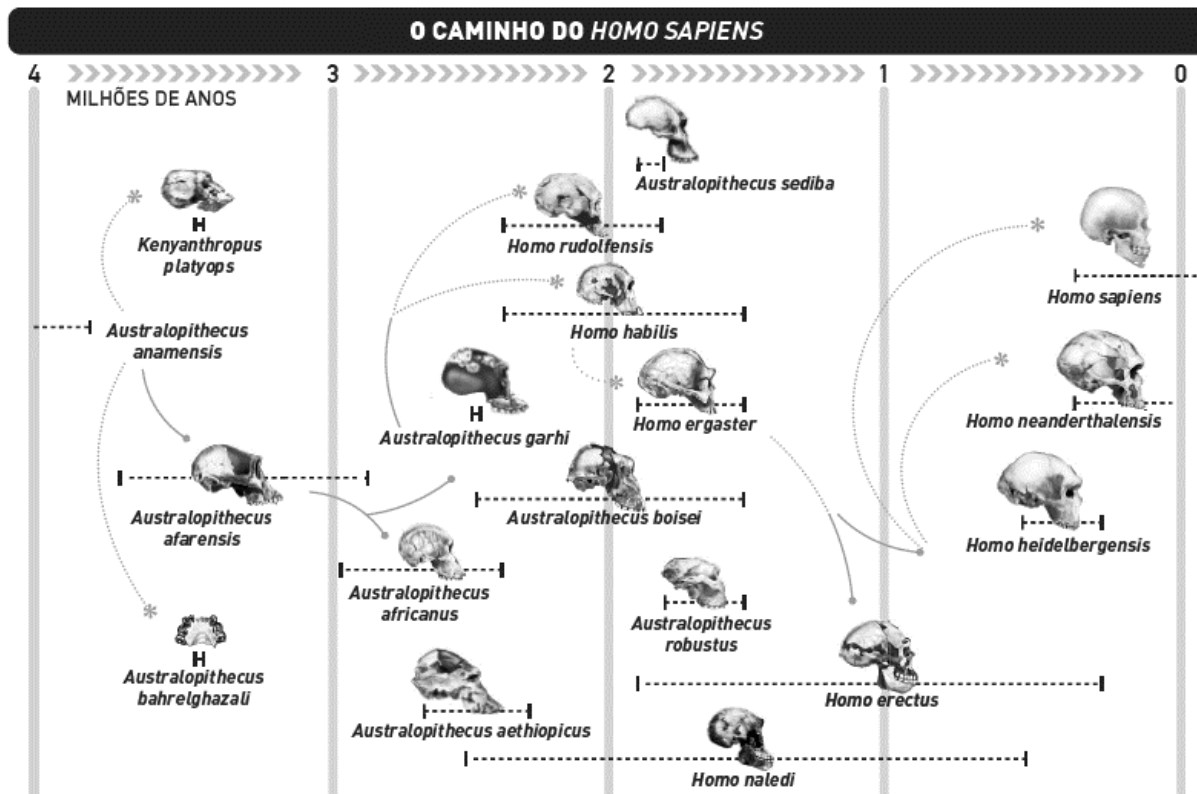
O CAMINHO DO HOMO SAPIENS

4 3 2 1 0

MILHÕES DE ANOS

Australopithecus sediba

Kenyanthropus platyops

Homo rudolfensis

Homo sapiens

Australopithecus anamensis

Homo habilis

Homo neanderthalensis

Homo ergaster

Australopithecus garhi

Australopithecus afarensis

Australopithecus boisei

Homo heidelbergensis

Australopithecus africanus

Australopithecus robustus

Australopithecus bahrelghazali

Homo erectus

Australopithecus aethiopicus

Homo naledi